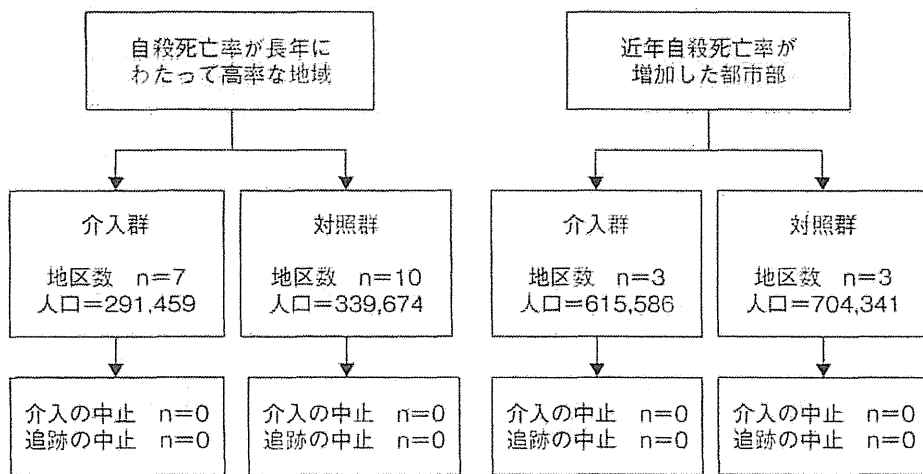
自殺死亡率が長年にわたって高率な地域

介入群

地区数　n=7
人口=291,459

介入の中止　n=0
追跡の中止　n=0

対照群

地区数　n=10
人口=339,674

介入の中止　n=0
追跡の中止　n=0

近年自殺死亡率が増加した都市部

介入群

地区数　n=3
人口=615,586

介入の中止　n=0
追跡の中止　n=0

対照群

地区数　n=3
人口=704,341

介入の中止　n=0
追跡の中止　n=0